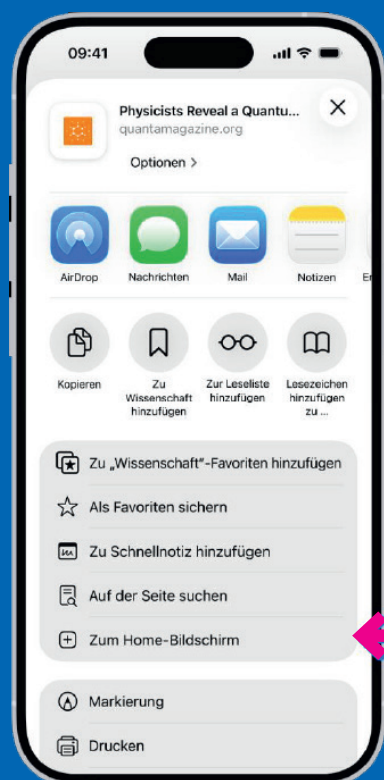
09:41

Physicists Reveal a Quantu...
quantamagazine.org

Optionen >

AirDrop
Nachrichten
Mail
Notizen
Er

Kopieren
Zu Wissenschaft hinzufügen
Zur Leseliste hinzufügen
Lesezeichen hinzufügen zu ...

Zu „Wissenschaft"-Favoriten hinzufügen
Als Favoriten sichern
Zu Schnellnotiz hinzufügen
Auf der Seite suchen
Zum Home-Bildschirm

Markierung
Drucken